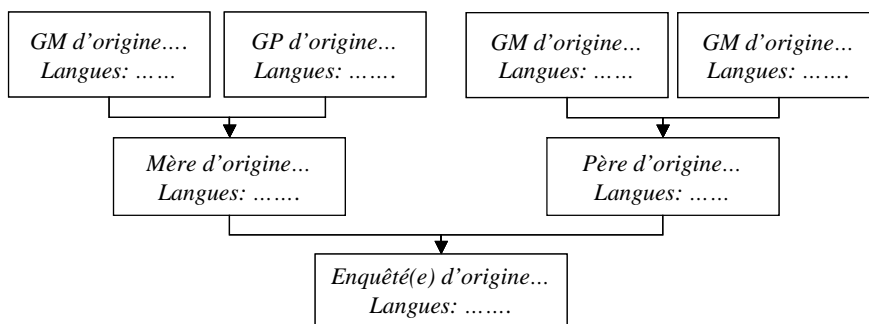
GM d'origine….
Langues: ……

GP d'origine…
Langues: …….

GM d'origine…
Langues: ……

GM d'origine…
Langues: …….

Mère d'origine…
Langues: …….

Père d'origine…
Langues: ……

Enquêté(e) d'origine…
Langues: …….